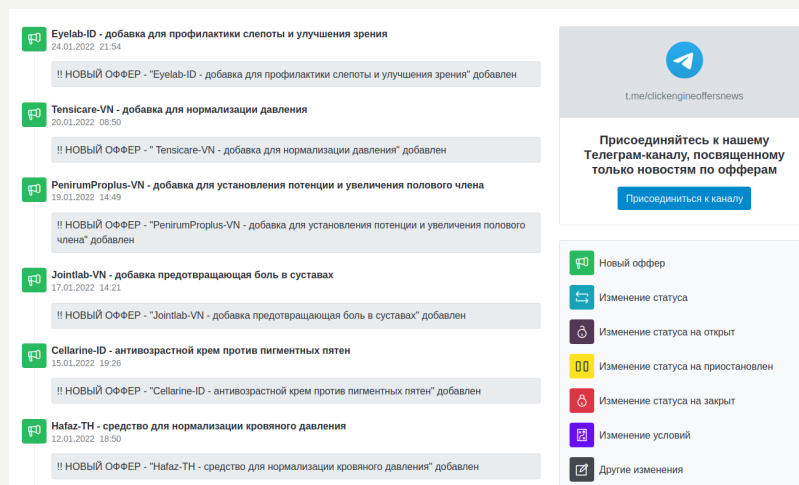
Eyelab-ID - добавка для профилактики слепоты и улучшения зрения
24.01.2022 21:54

!! НОВЫЙ ОФФЕР - "Eyelab-ID - добавка для профилактики слепоты и улучшения зрения" добавлен

Tensicare-VN - добавка для нормализации давления
20.01.2022 08:50

!! НОВЫЙ ОФФЕР - " Tensicare-VN - добавка для нормализации давления" добавлен

PenirumProplus-VN - добавка для установления потенции и увеличения полового члена
19.01.2022 14:49

!! НОВЫЙ ОФФЕР - "PenirumProplus-VN - добавка для установления потенции и увеличения полового члена" добавлен

Jointlab-VN - добавка предотвращающая боль в суставах
17.01.2022 14:21

!! НОВЫЙ ОФФЕР - "Jointlab-VN - добавка предотвращающая боль в суставах" добавлен

Cellarine-ID - антивозрастной крем против пигментных пятен
15.01.2022 19:26

!! НОВЫЙ ОФФЕР - "Cellarine-ID - антивозрастной крем против пигментных пятен" добавлен

Hafaz-TH - средство для нормализации кровяного давления
12.01.2022 18:50

!! НОВЫЙ ОФФЕР - "Hafaz-TH - средство для нормализации кровяного давления" добавлен

t.me/clickengineoffersnews

Присоединяйтесь к нашему Телеграм-каналу, посвященному только новостям по офферам

Присоединиться к каналу

Новый оффер
Изменение статуса
Изменение статуса на открыт
Изменение статуса на приостановлен
Изменение статуса на закрыт
Изменение условий
Другие изменения